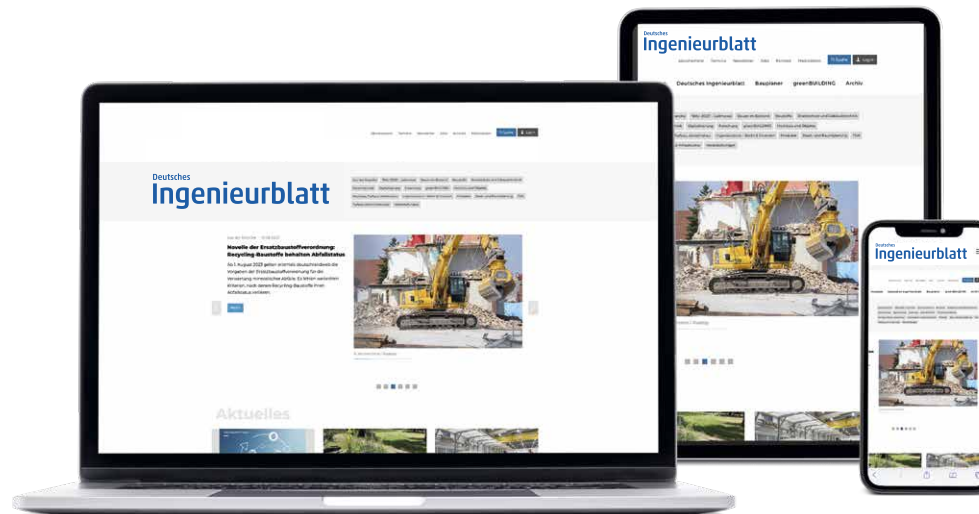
Deutsches
Ingenieurblatt

Deutsches Ingenieurblatt Bauplaner greenBUILDING Archiv

Deutsches
Ingenieurblatt

Novelle der Ersatzbaustoffverordnung: Recycling-Baustoffe behalten Abfallstatus

Aktuelles

Deutsches
Ingenieurblatt